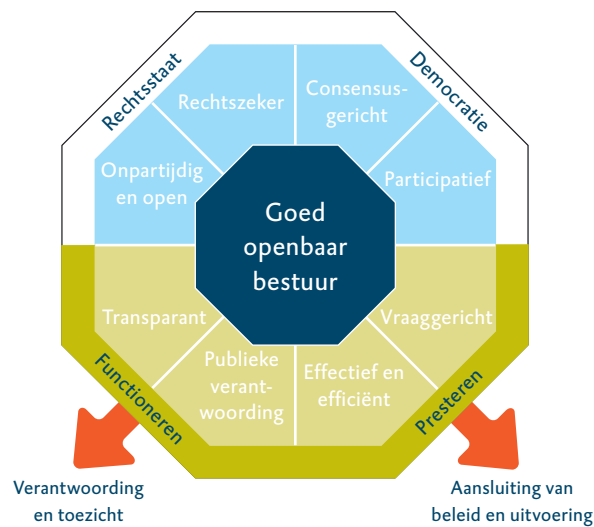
Rechtsstaat

Democratie

Rechtszeker

Consensusgericht

Onpartijdig en open

Participatief

Goed openbaar bestuur

Transparant

Vraaggericht

Publieke verantwoording

Effectief en efficiënt

Functioneren

Presteren

Verantwoording en toezicht

Aansluiting van beleid en uitvoering